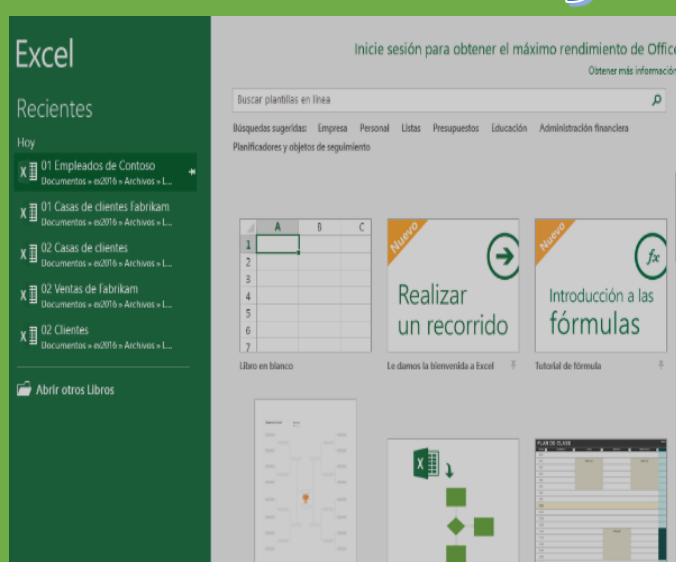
Excel

Recientes

Hoy

01 Empleados de Contoso
Documentos » es2016 » Archivos » L...

01 Casas de clientes fabrikam
Documentos » es2016 » Archivos » L...

02 Casas de clientes
Documentos » es2016 » Archivos » L...

02 Ventas de fabrikam
Documentos » es2016 » Archivos » L...

02 Clientes
Documentos » es2016 » Archivos » L...

Abrir otros Libros

Inicie sesión para obtener el máximo rendimiento de Office
Obtener más información

Buscar plantillas en línea

Búsquedas sugeridas: Empresa Personal Listas Presupuestos Educación Administración financiera Planificadores y objetos de seguimiento

| | A | B | C |
|---|---|---|---|
| 1 | | | |
| 2 | | | |
| 3 | | | |
| 4 | | | |
| 5 | | | |
| 6 | | | |
| 7 | | | |

Libro en blanco

Nuevo
Realizar un recorrido
Le damos la bienvenida a Excel

Nuevo
Introducción a las fórmulas
Tutorial de fórmula

PLAN DE CLASE